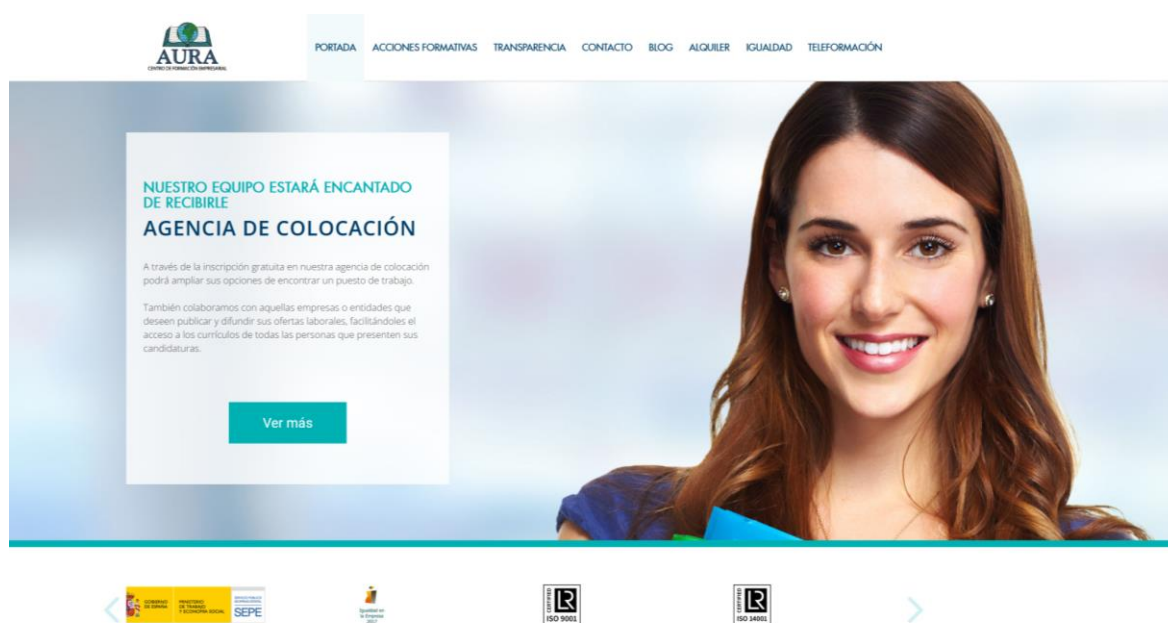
AURA
CENTRO DE FORMACIÓN EMPRESARIAL

PORTADA ACCIONES FORMATIVAS TRANSPARENCIA CONTACTO BLOG ALQUILER IGUALDAD TELEFORMACIÓN

NUESTRO EQUIPO ESTARÁ ENCANTADO DE RECIBIRLE
AGENCIA DE COLOCACIÓN

A través de la inscripción gratuita en nuestra agencia de colocación podrá ampliar sus opciones de encontrar un puesto de trabajo.

También colaboramos con aquellas empresas o entidades que deseen publicar y difundir sus ofertas laborales, facilitándoles el acceso a los currículos de todas las personas que presenten sus candidaturas.

Ver más

GOBIERNO DE ESPAÑA MINISTERIO DE TRABAJO Y ECONOMÍA SOCIAL SERVICIO PÚBLICO DE EMPLEO ESTATAL SEPE

Igualdad en la Empresa 2017

CERTIFIED ISO 9001

CERTIFIED ISO 14001